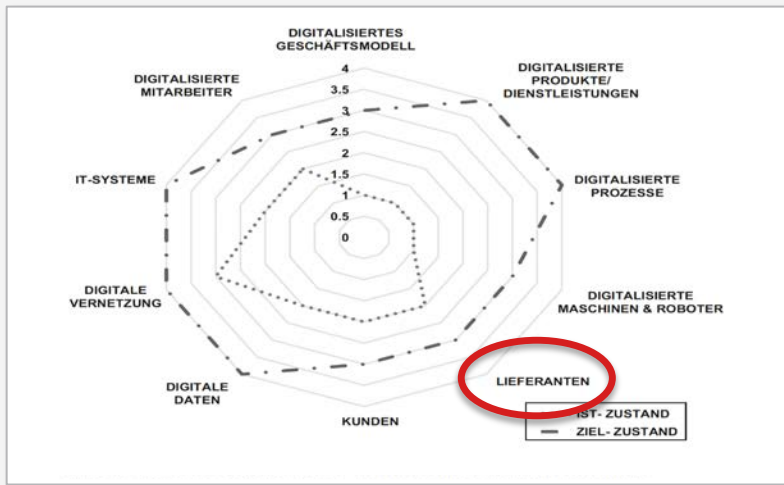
DIGITALISIERTES GESCHÄFTSMODELL

4
3.5
3
2.5
2
1.5
1
0.5
0

DIGITALISIERTE PRODUKTE/ DIENSTLEISTUNGEN

DIGITALISIERTE PROZESSE

DIGITALISIERTE MASCHINEN & ROBOTER

LIEFERANTEN

KUNDEN

DIGITALE DATEN

DIGITALE VERNETZUNG

IT-SYSTEME

DIGITALISIERTE MITARBEITER

IST- ZUSTAND
ZIEL- ZUSTAND